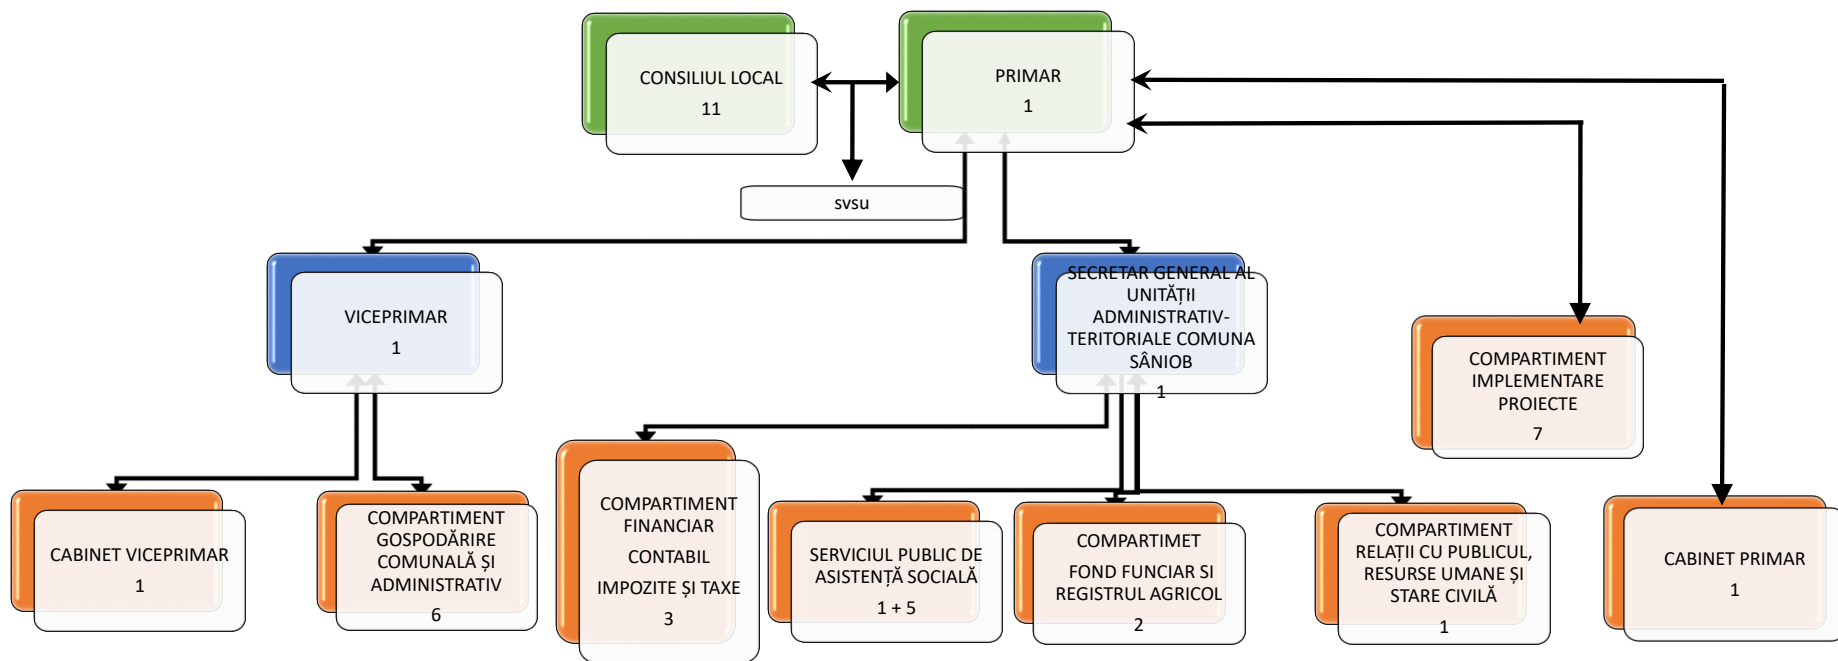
CONSILIUL LOCAL
11

PRIMAR
1

svsu

VICEPRIMAR
1

SECRETAR GENERAL AL UNITĂȚII ADMINISTRATIV-TERITORIALE COMUNA SÂNIOB
1

COMPARTIMENT IMPLEMENTARE PROIECTE
7

CABINET VICEPRIMAR
1

COMPARTIMENT GOSPODĂRIRE COMUNALĂ ȘI ADMINISTRATIV
6

COMPARTIMENT FINANCIAR
CONTABIL
IMPOZITE ȘI TAXE
3

SERVICIUL PUBLIC DE ASISTENȚĂ SOCIALĂ
1 + 5

COMPARTIMET
FOND FUNCIAR SI REGISTRUL AGRICOL
2

COMPARTIMENT RELAȚII CU PUBLICUL, RESURSE UMANE ȘI STARE CIVILĂ
1

CABINET PRIMAR
1